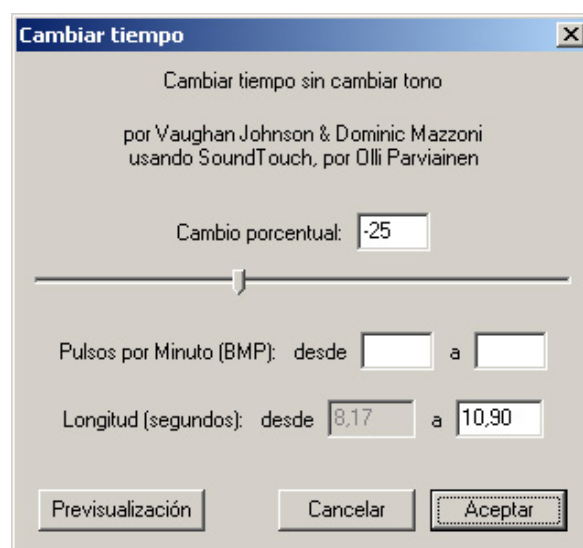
Cambiar tiempo

Cambiar tiempo sin cambiar tono

por Vaughan Johnson & Dominic Mazzoni
usando SoundTouch, por Olli Parviainen

Cambio porcentual: -25

Pulsos por Minuto (BMP): desde [ ] a [ ]

Longitud (segundos): desde 8,17 a 10,90

Previsualización

Cancelar

Aceptar